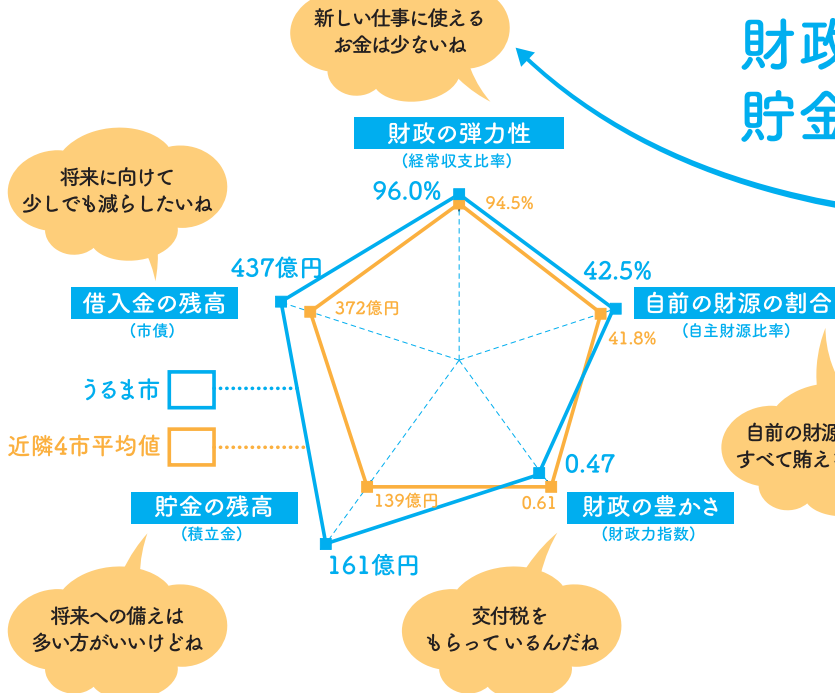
新しい仕事に使える
お金は少ないね

財政
貯金

財政の弾力性
（経常収支比率）

96.0%
94.5%

将来に向けて
少しでも減らしたいね

437億円
借入金の残高
（市債）
372億円

42.5%
自前の財源の割合
（自主財源比率）
41.8%

うるま市
近隣4市平均値

自前の財源
すべて賄え

0.47
0.61
財政の豊かさ
（財政力指数）

139億円
貯金の残高
（積立金）
161億円

将来への備えは
多い方がいいけどね

交付税を
もらっているんだね